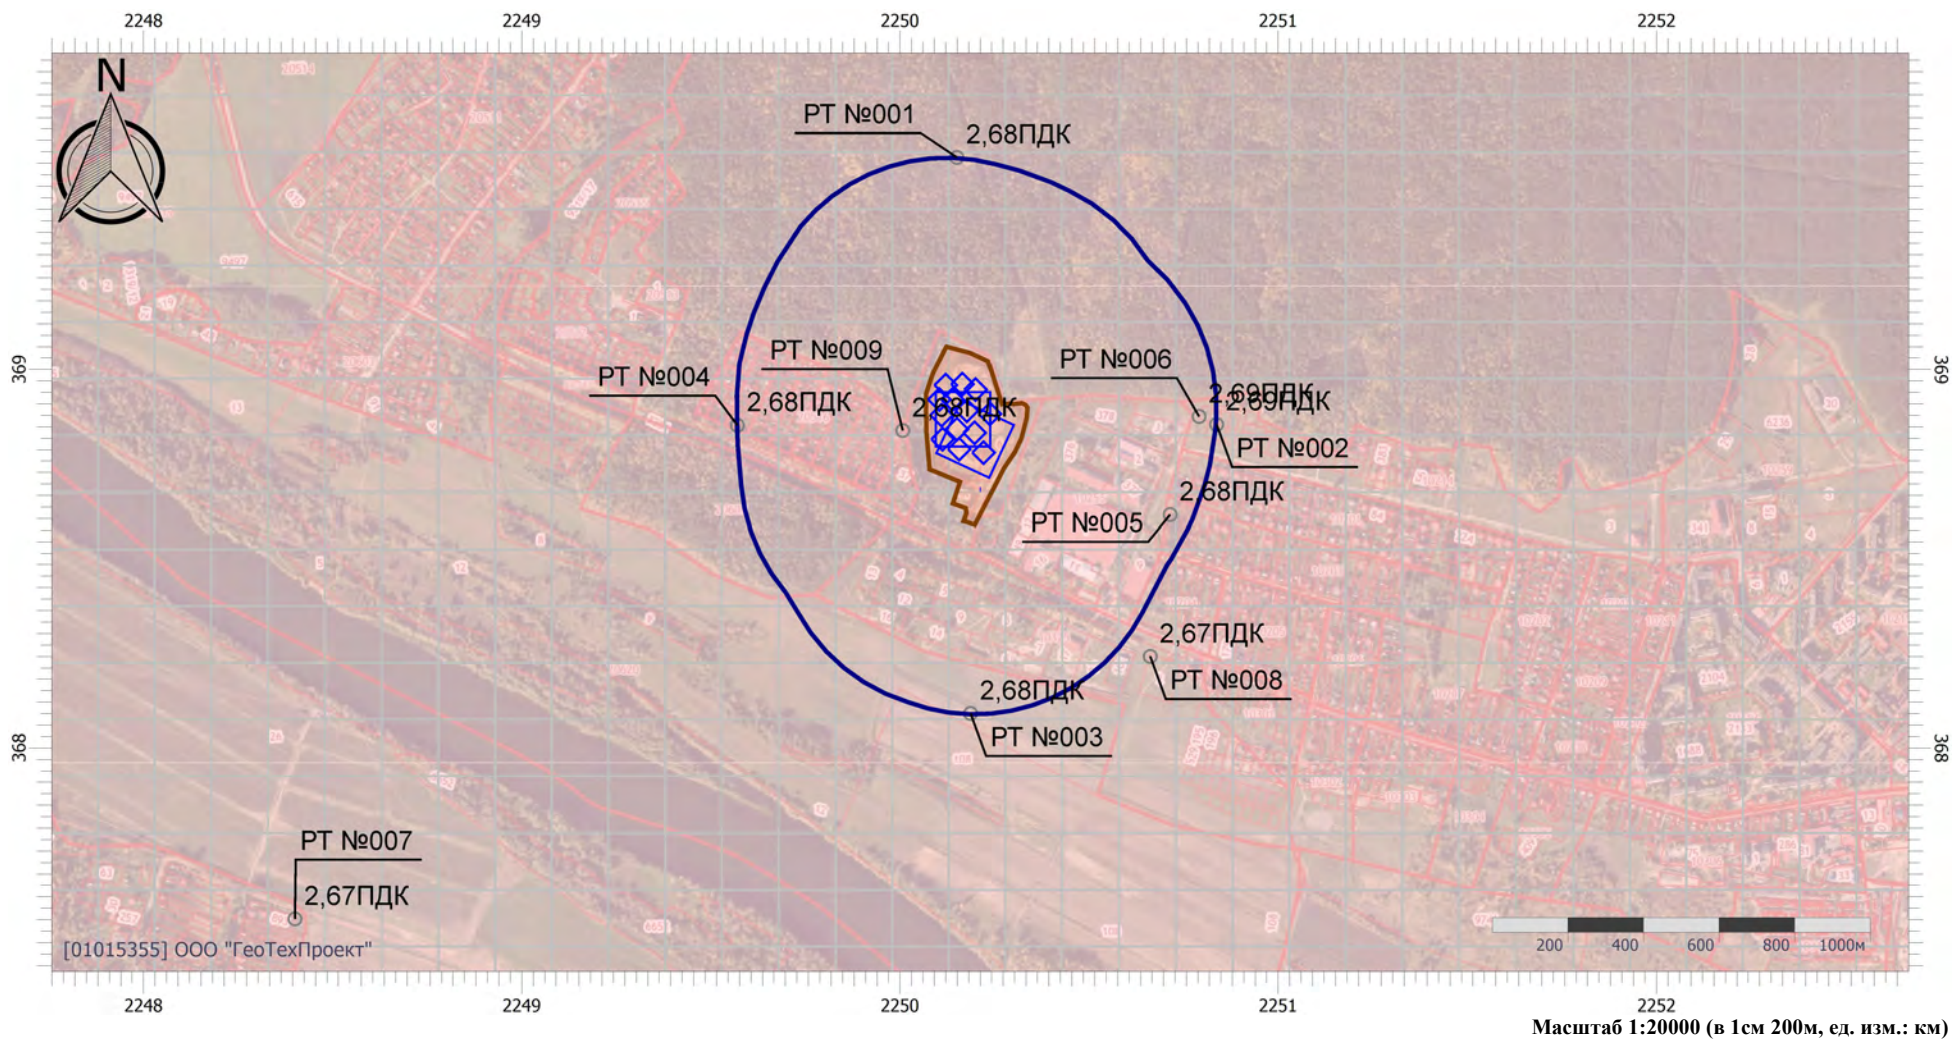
2248 2249 2250 2251 2252

N

РТ №001
2,68ПДК

РТ №009
РТ №004
2,68ПДК
2,68ПДК

РТ №006
2,69ПДК
2,69ПДК
РТ №002

2,68ПДК
РТ №005

2,67ПДК
РТ №008

2,68ПДК
РТ №003

РТ №007
2,67ПДК

369
368

[01015355] ООО "ГеоТехПроект"

200 400 600 800 1000м

2248 2249 2250 2251 2252

Масштаб 1:20000 (в 1см 200м, ед. изм.: км)